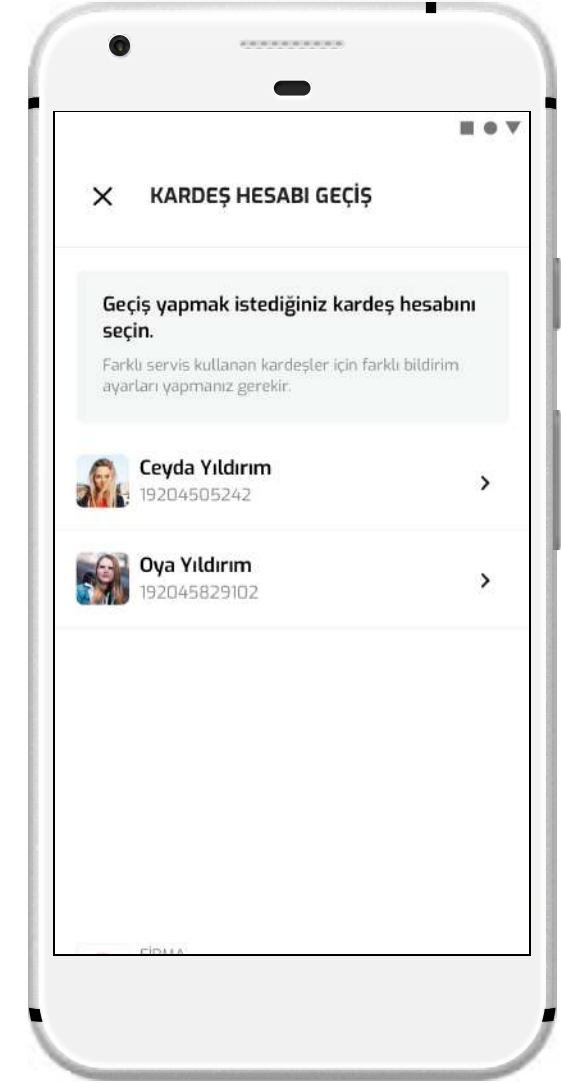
KARDEŞ HESABI GEÇİŞ

Geçiş yapmak istediğiniz kardeş hesabını seçin.

Farklı servis kullanan kardeşler için farklı bildirim ayarları yapmanız gerekir.

Ceyda Yıldırım
19204505242

Oya Yıldırım
192045829102

FİRMA